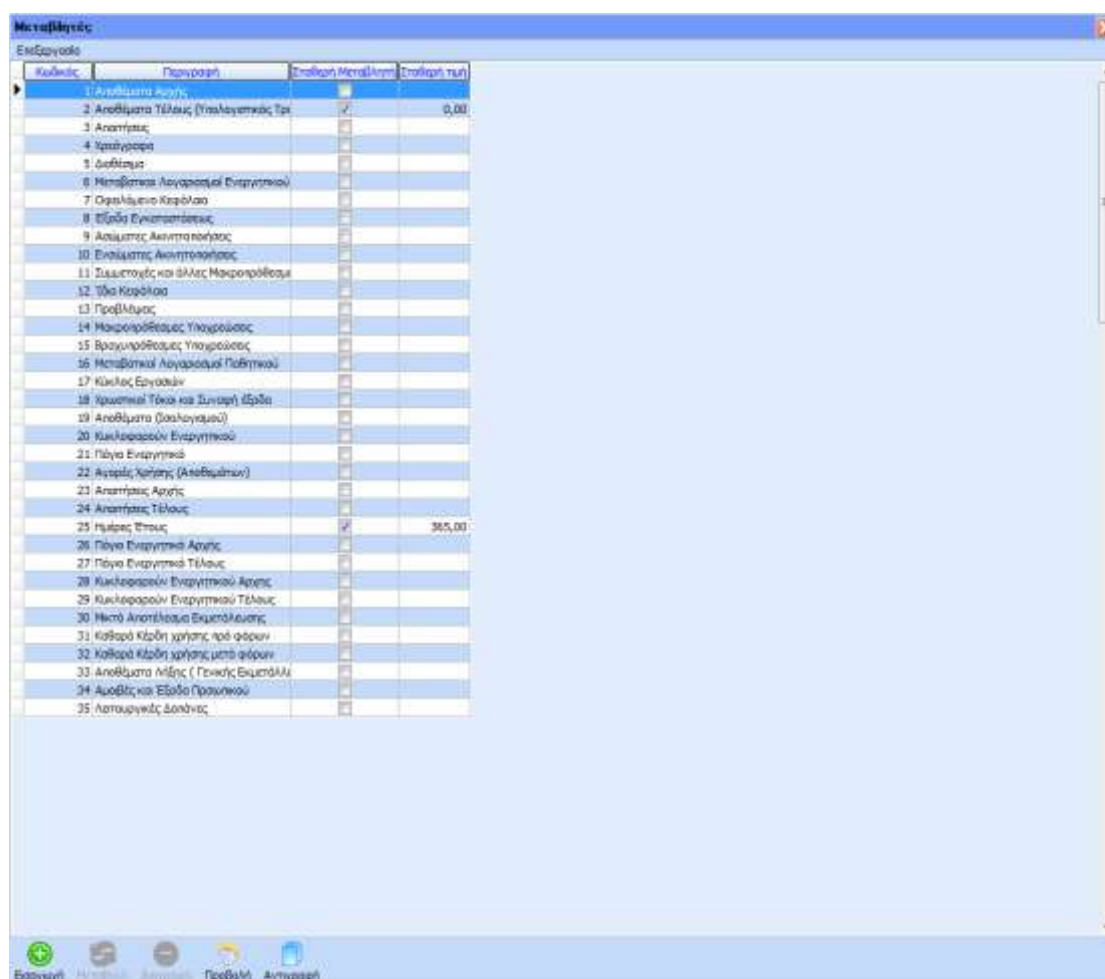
Μεταβλητές

Επεξεργασία

| Κωδικός | Περιγραφή | Σταθερή Μεταβλητή | Σταθερή τιμή |
|---|---|---|---|
| 1 | Αποθέματα Αρχής | | |
| 2 | Αποθέματα Τέλους (Υπολογιστικός Τρι | ✓ | 0,00 |
| 3 | Απαιτήσεις | | |
| 4 | Χρεόγραφα | | |
| 5 | Διαθέσιμα | | |
| 6 | Μεταβατικοί Λογαριασμοί Ενεργητικού | | |
| 7 | Οφειλόμενο Κεφάλαιο | | |
| 8 | Έξοδα Εγκαταστάσεως | | |
| 9 | Ασώματες Ακινητοποιήσεις | | |
| 10 | Ενσώματες Ακινητοποιήσεις | | |
| 11 | Συμμετοχές και άλλες Μακροπρόθεσμ | | |
| 12 | Ίδια Κεφάλαια | | |
| 13 | Προβλέψεις | | |
| 14 | Μακροπρόθεσμες Υποχρεώσεις | | |
| 15 | Βραχυπρόθεσμες Υποχρεώσεις | | |
| 16 | Μεταβατικοί Λογαριασμοί Παθητικού | | |
| 17 | Κύκλος Εργασιών | | |
| 18 | Χρεωστικοί Τόκοι και Συναφή έξοδα | | |
| 19 | Αποθέματα (Ισολογισμού) | | |
| 20 | Κυκλοφορούν Ενεργητικού | | |
| 21 | Πάγιο Ενεργητικό | | |
| 22 | Αγορές Χρήσης (Αποθεμάτων) | | |
| 23 | Απαιτήσεις Αρχής | | |
| 24 | Απαιτήσεις Τέλους | | |
| 25 | Ημέρες Έτους | ✓ | 365,00 |
| 26 | Πάγιο Ενεργητικό Αρχής | | |
| 27 | Πάγιο Ενεργητικό Τέλους | | |
| 28 | Κυκλοφορούν Ενεργητικού Αρχής | | |
| 29 | Κυκλοφορούν Ενεργητικού Τέλους | | |
| 30 | Μικτό Αποτέλεσμα Εκμετάλλευσης | | |
| 31 | Καθαρά Κέρδη χρήσης πρό φόρων | | |
| 32 | Καθαρά Κέρδη χρήσης μετά φόρων | | |
| 33 | Αποθέματα Λήξης ( Γενικής Εκμετάλλε | | |
| 34 | Αμοιβές και Έξοδα Προσωπικού | | |
| 35 | Λειτουργικές Δαπάνες | | |

Εισαγωγή Μεταβολή Διαγραφή Προβολή Αντιγραφή